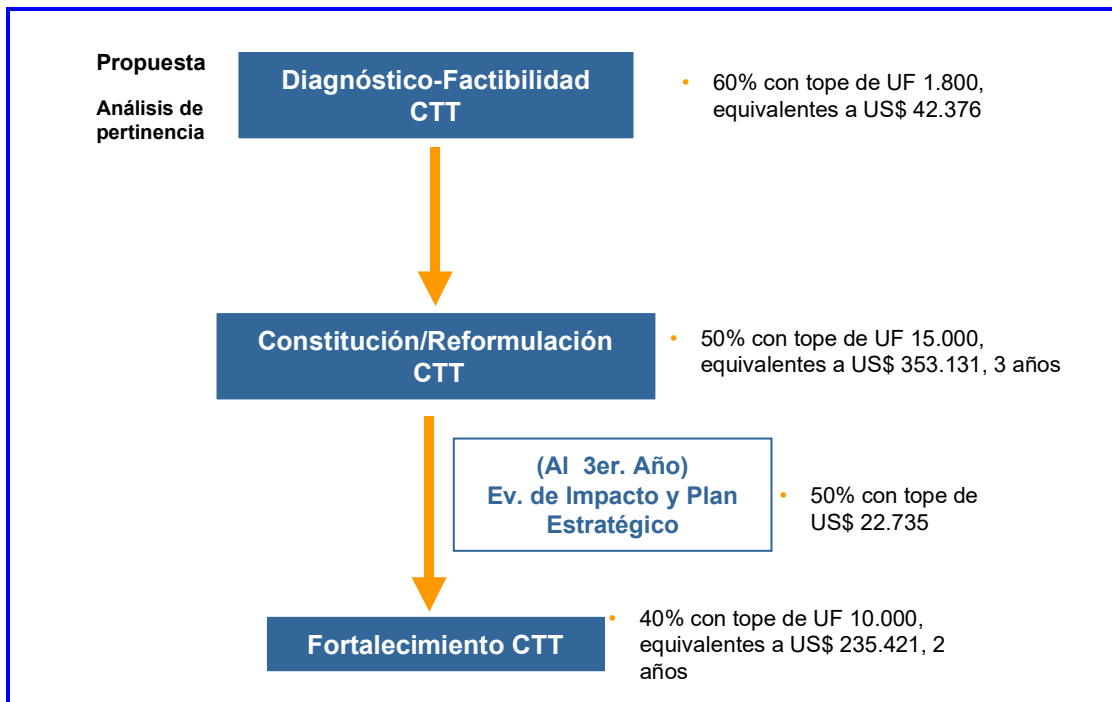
Propuesta

Análisis de pertinencia

Diagnóstico-Factibilidad CTT

• 60% con tope de UF 1.800, equivalentes a US$ 42.376

Constitución/Reformulación CTT

• 50% con tope de UF 15.000, equivalentes a US$ 353.131, 3 años

(Al 3er. Año) Ev. de Impacto y Plan Estratégico

• 50% con tope de US$ 22.735

Fortalecimiento CTT

• 40% con tope de UF 10.000, equivalentes a US$ 235.421, 2 años